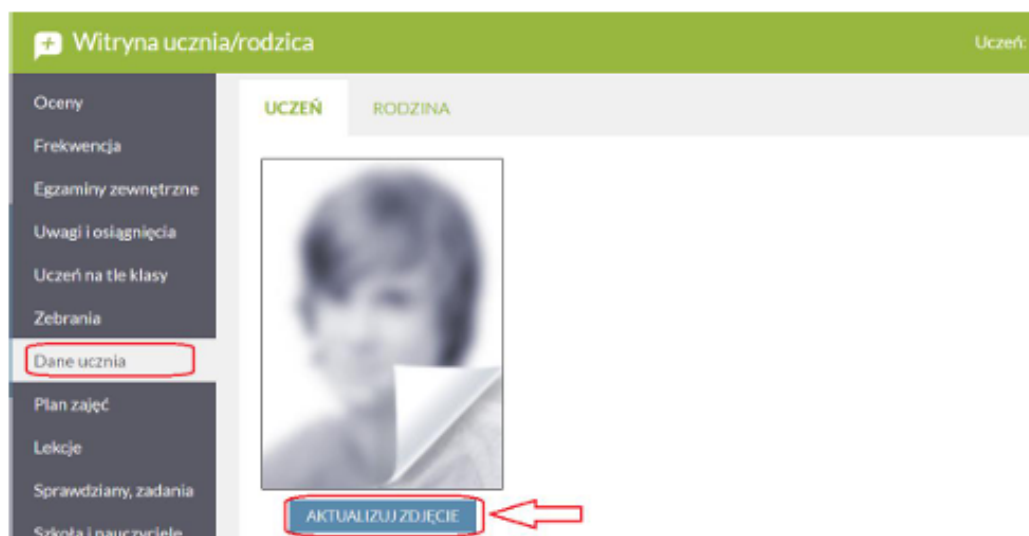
Witryna ucznia/rodzica

Uczeń:

Oceny
Frekwencja
Egzaminy zewnętrzne
Uwagi i osiągnięcia
Uczeń na tle klasy
Zebrania
Dane ucznia
Plan zajęć
Lekcje
Sprawdziany, zadania
Szkoła i nauczyciele

UCZEŃ
RODZINA

AKTUALIZUJ ZDJĘCIE